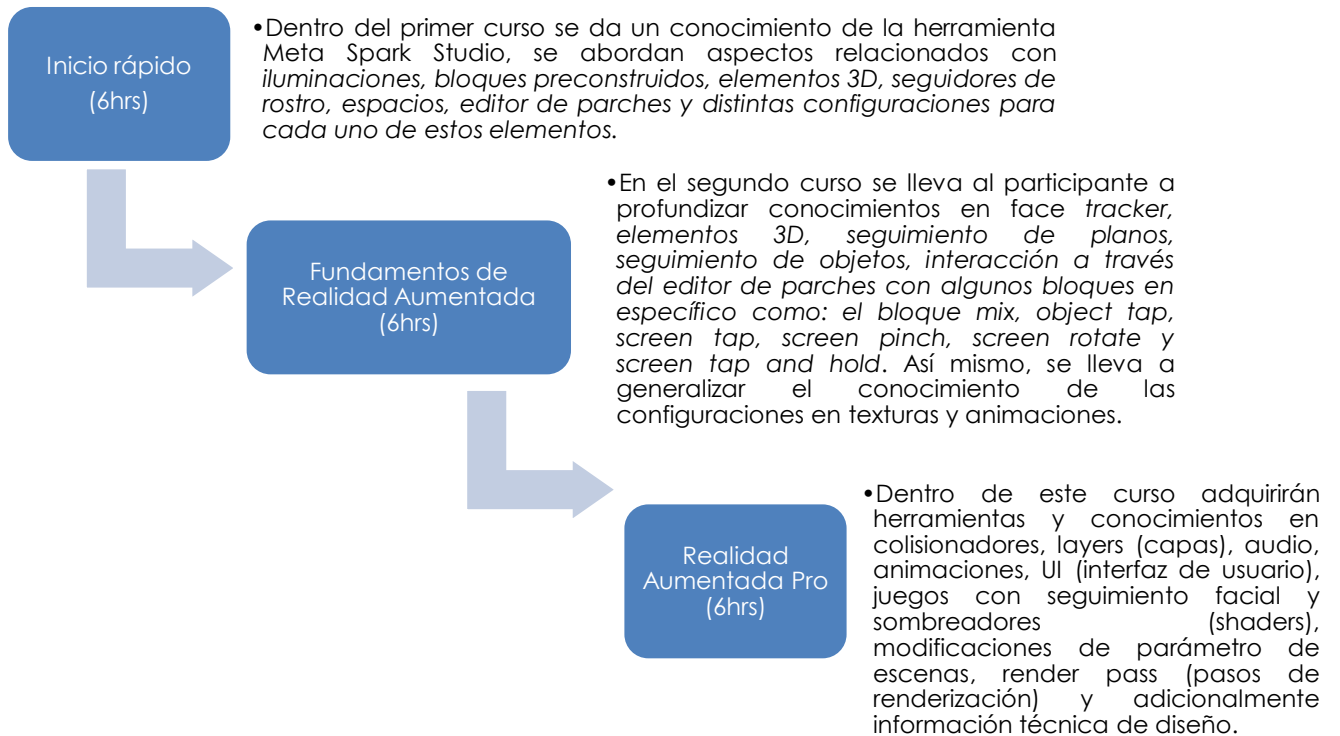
Inicio rápido
(6hrs)

•Dentro del primer curso se da un conocimiento de la herramienta Meta Spark Studio, se abordan aspectos relacionados con iluminaciones, bloques preconstruidos, elementos 3D, seguidores de rostro, espacios, editor de parches y distintas configuraciones para cada uno de estos elementos.

Fundamentos de Realidad Aumentada
(6hrs)

•En el segundo curso se lleva al participante a profundizar conocimientos en face tracker, elementos 3D, seguimiento de planos, seguimiento de objetos, interacción a través del editor de parches con algunos bloques en específico como: el bloque mix, object tap, screen tap, screen pinch, screen rotate y screen tap and hold. Así mismo, se lleva a generalizar el conocimiento de las configuraciones en texturas y animaciones.

Realidad Aumentada Pro
(6hrs)

•Dentro de este curso adquirirán herramientas y conocimientos en colisionadores, layers (capas), audio, animaciones, UI (interfaz de usuario), juegos con seguimiento facial y sombreadores (shaders), modificaciones de parámetro de escenas, render pass (pasos de renderización) y adicionalmente información técnica de diseño.